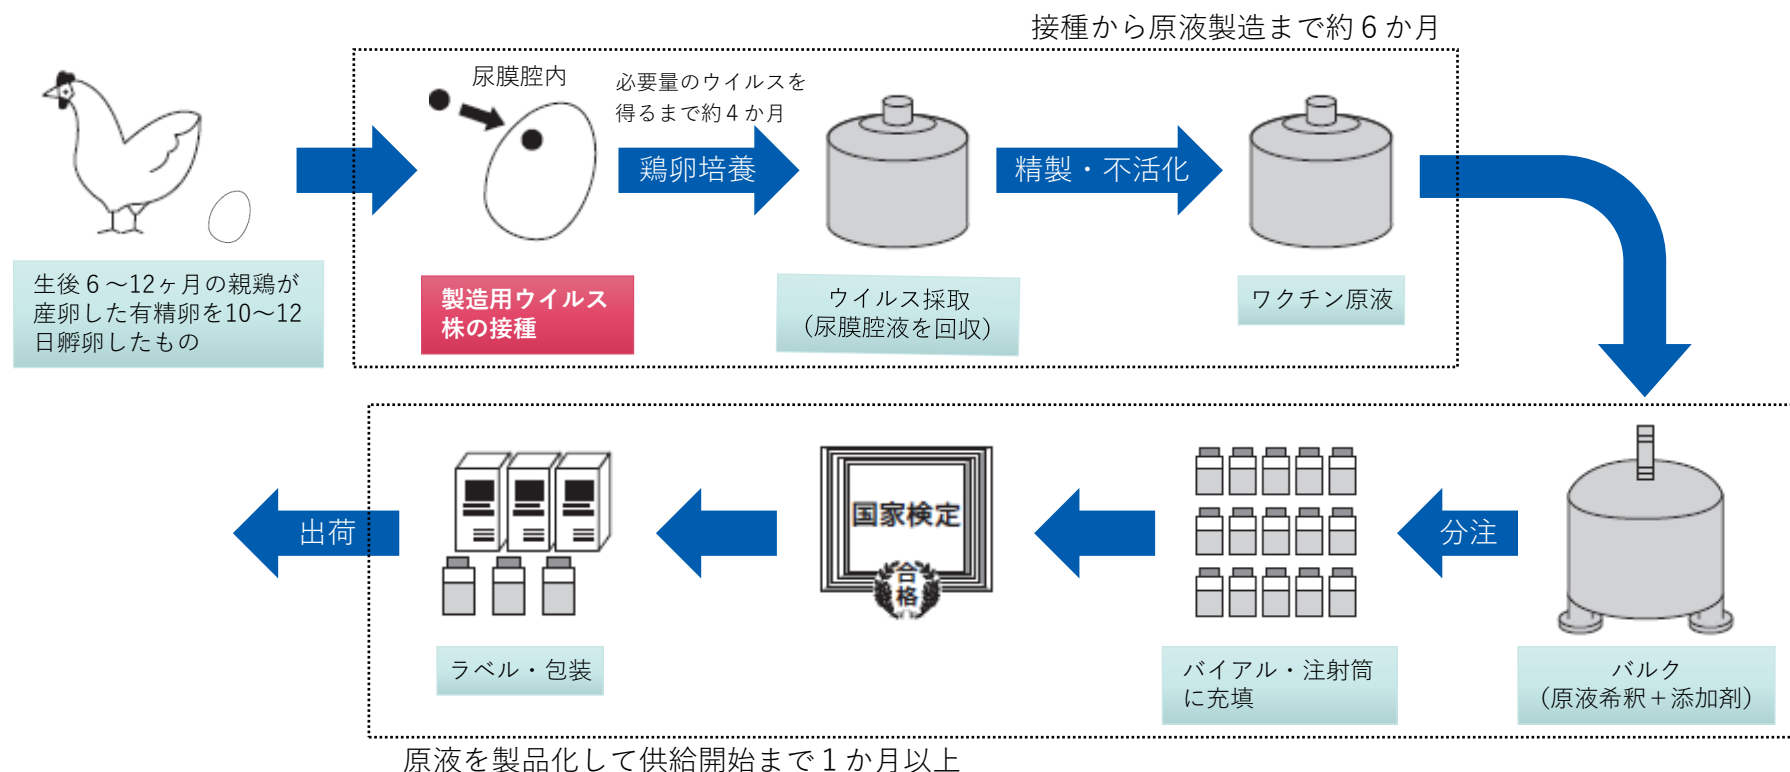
接種から原液製造まで約６か月

生後６～12ヶ月の親鶏が産卵した有精卵を10～12日孵卵したもの

尿膜腔内

製造用ウイルス株の接種

必要量のウイルスを得るまで約４か月

鶏卵培養

ウイルス採取（尿膜腔液を回収）

精製・不活化

ワクチン原液

バルク（原液希釈＋添加剤）

分注

バイアル・注射筒に充填

国家検定

合格

ラベル・包装

出荷

原液を製品化して供給開始まで１か月以上